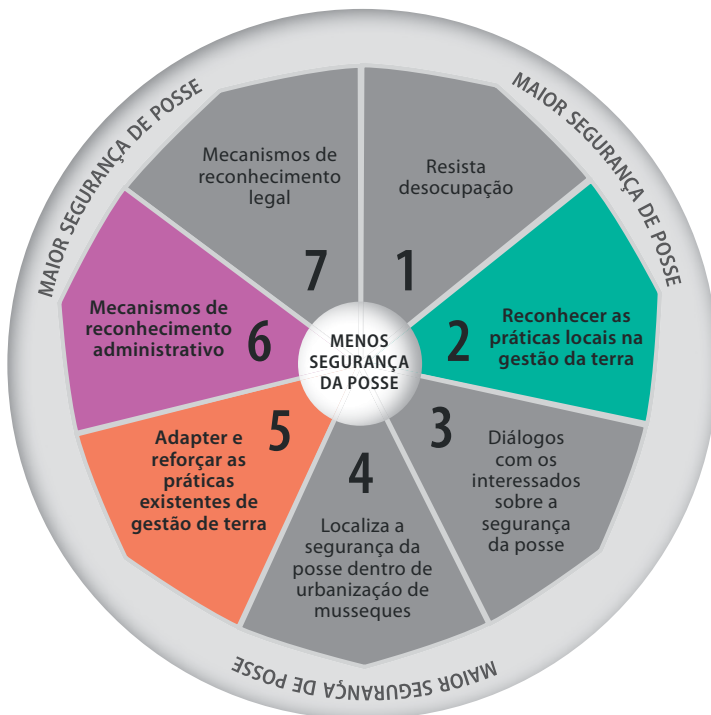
MAIOR SEGURANÇA DE POSSE

MAIOR SEGURANÇA DE POSSE

MENOS SEGURANÇA DA POSSE

1
Resista desocupação

2
Reconhecer as práticas locais na gestão da terra

3
Diálogos com os interessados sobre a segurança da posse

4
Localiza a segurança da posse dentro de urbanização de musseques

5
Adapter e reforçar as práticas existentes de gestão de terra

6
Mecanismos de reconhecimento administrativo

7
Mecanismos de reconhecimento legal

MAIOR SEGURANÇA DE POSSE